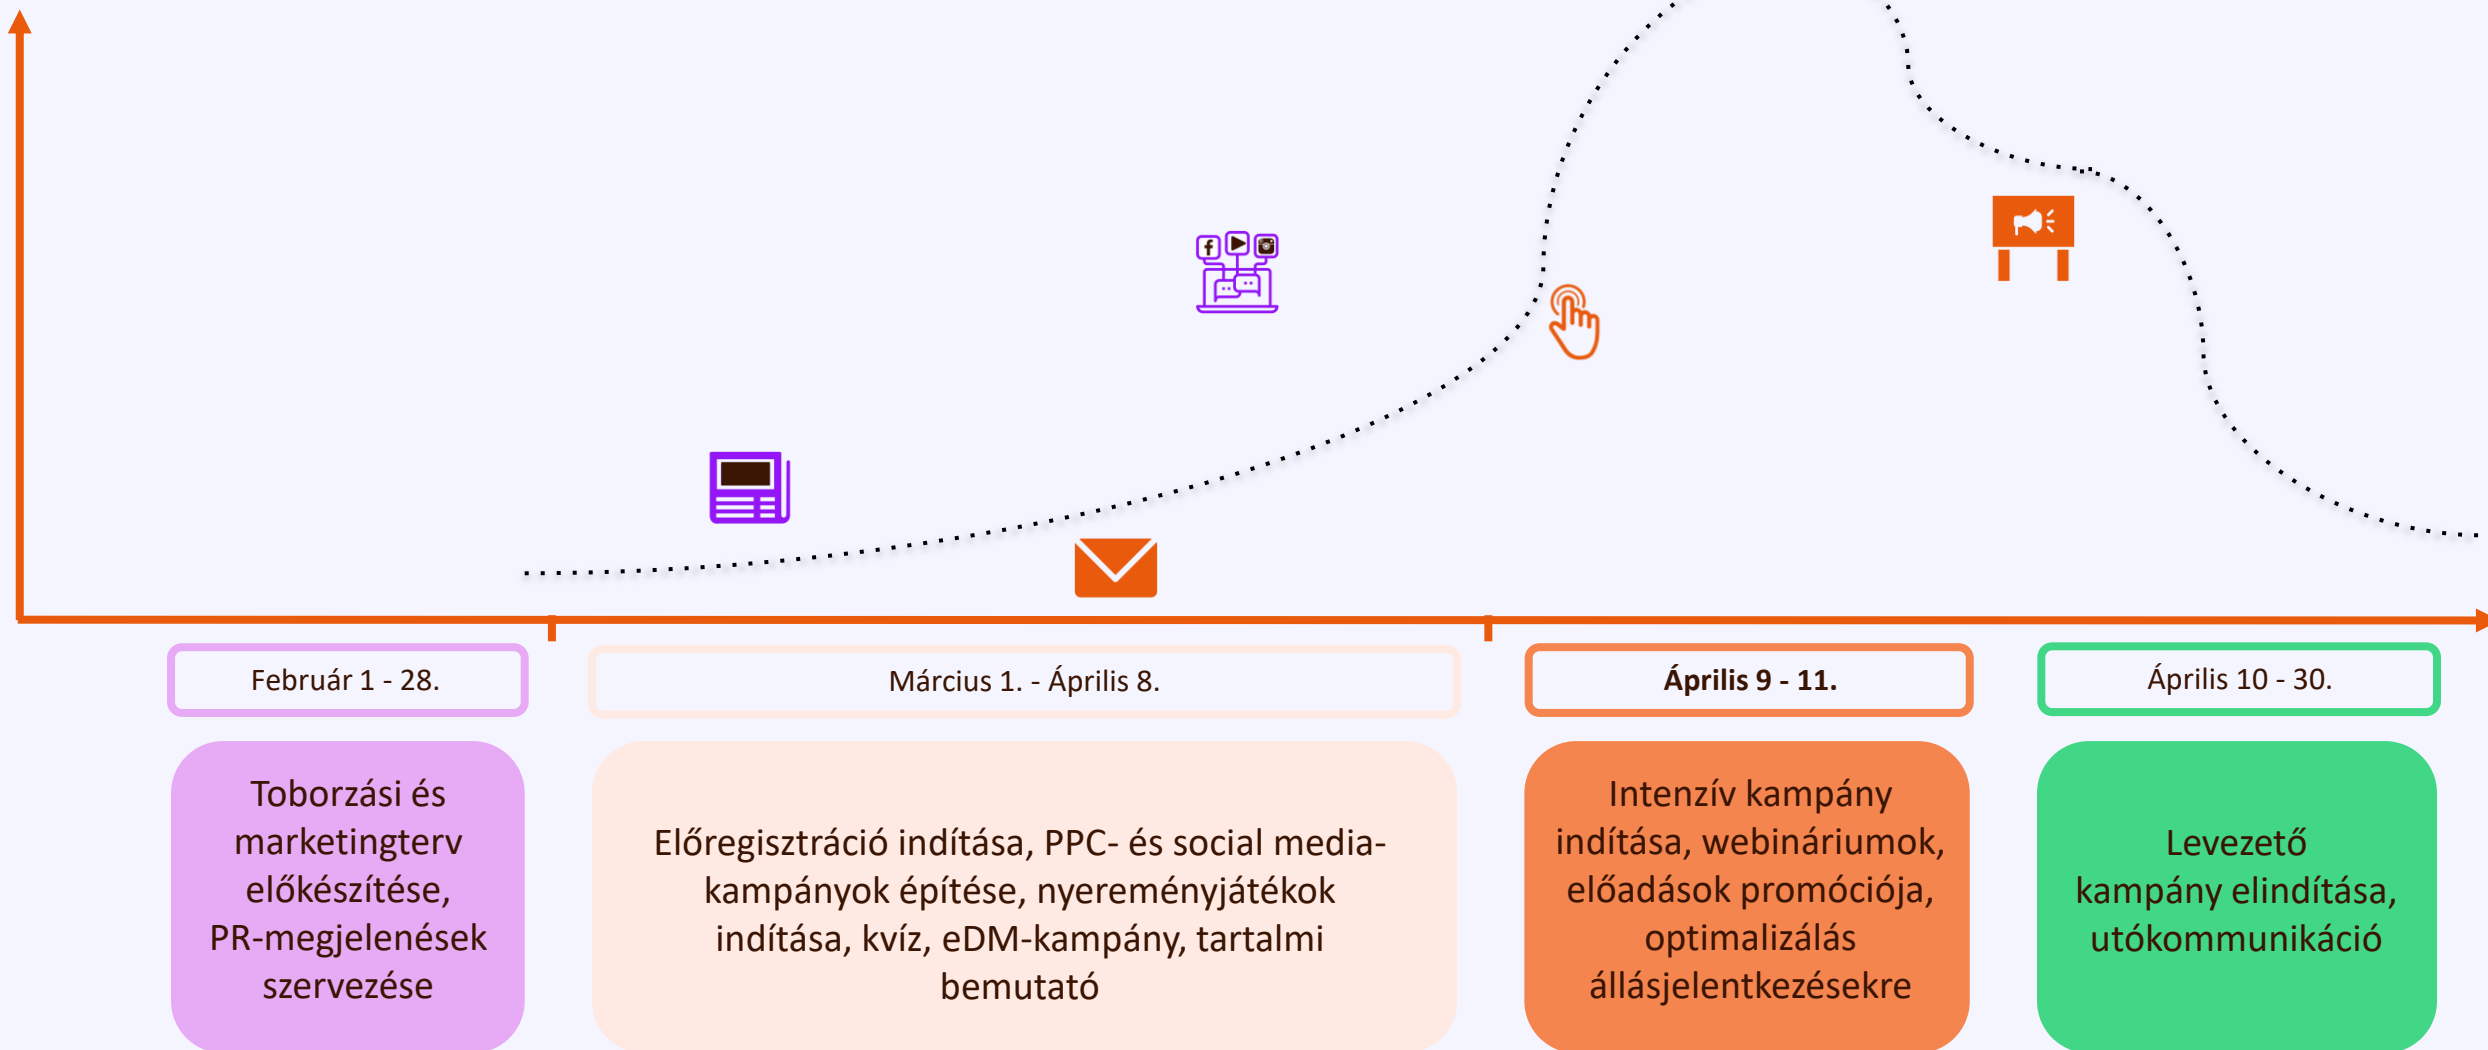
Február 1 - 28.

Toborzási és marketingterv előkészítése, PR-megjelenések szervezése

Március 1. - Április 8.

Előregisztráció indítása, PPC- és social media-kampányok építése, nyereményjátékok indítása, kvíz, eDM-kampány, tartalmi bemutató

Április 9 - 11.

Intenzív kampány indítása, webináriumok, előadások promóciója, optimalizálás állásjelentkezésekre

Április 10 - 30.

Levezető kampány elindítása, utókommunikáció